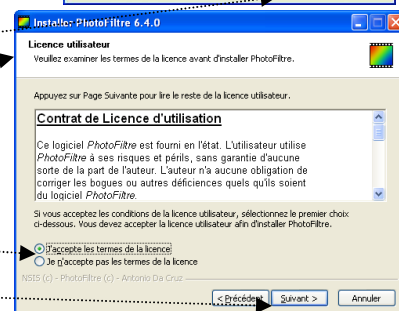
Installer PhotoFiltre 6.4.0

Licence utilisateur
Veuillez examiner les termes de la licence avant d'installer PhotoFiltre.

Appuyez sur Page Suivante pour lire le reste de la licence utilisateur.

Contrat de Licence d'utilisation

Ce logiciel PhotoFiltre est fourni en l'état. L'utilisateur utilise PhotoFiltre à ses risques et périls, sans garantie d'aucune sorte de la part de l'auteur. L'auteur n'a aucune obligation de corriger les bogues ou autres déficiences quels qu'ils soient du logiciel PhotoFiltre.

Si vous acceptez les conditions de la licence utilisateur, sélectionnez le premier choix ci-dessous. Vous devez accepter la licence utilisateur afin d'installer PhotoFiltre.

J'accepte les termes de la licence
Je n'accepte pas les termes de la licence

NSIS (c) - PhotoFiltre (c) - Antonio Da Cruz

< Précédent
Suivant >
Annuler